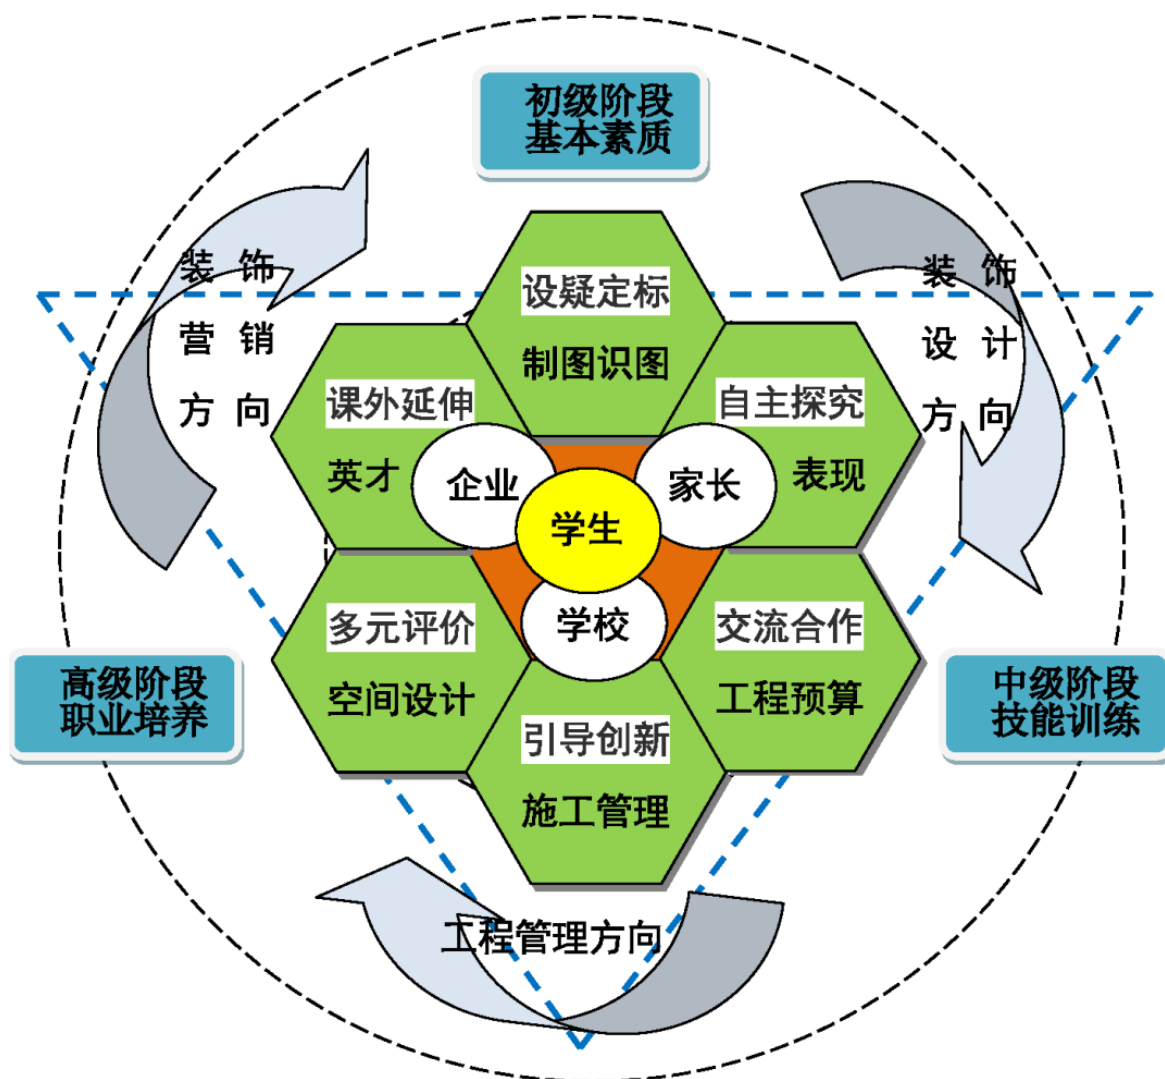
初级阶段
基本素质

装饰
营销
方向

装饰
设计
方向

设疑定标
制图识图

课外延伸
英才

自主探究
表现

企业

家长

学生

学校

多元评价
空间设计

交流合作
工程预算

引导创新
施工管理

高级阶段
职业培养

中级阶段
技能训练

工程管理方向